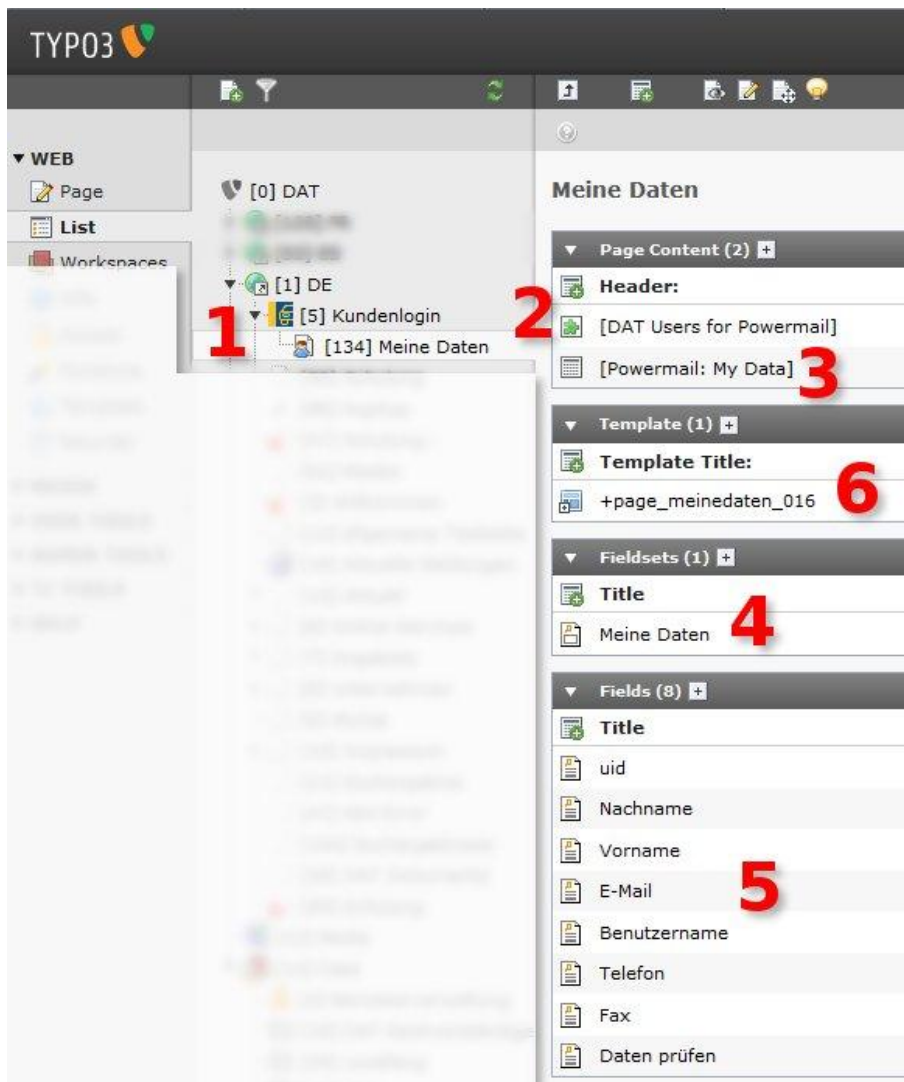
TYPO3

▼ WEB
Page
List
Workspaces

[0] DAT
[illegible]
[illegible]
[1] DE
[5] Kundenlogin
[134] Meine Daten

1
2
3

Meine Daten

▼ Page Content (2)
Header:
[DAT Users for Powermail]
[Powermail: My Data]

▼ Template (1)
Template Title:
+page_meinedaten_016
6

▼ Fieldsets (1)
Title
Meine Daten
4

▼ Fields (8)
Title
uid
Nachname
Vorname
E-Mail
Benutzername
Telefon
Fax
Daten prüfen
5